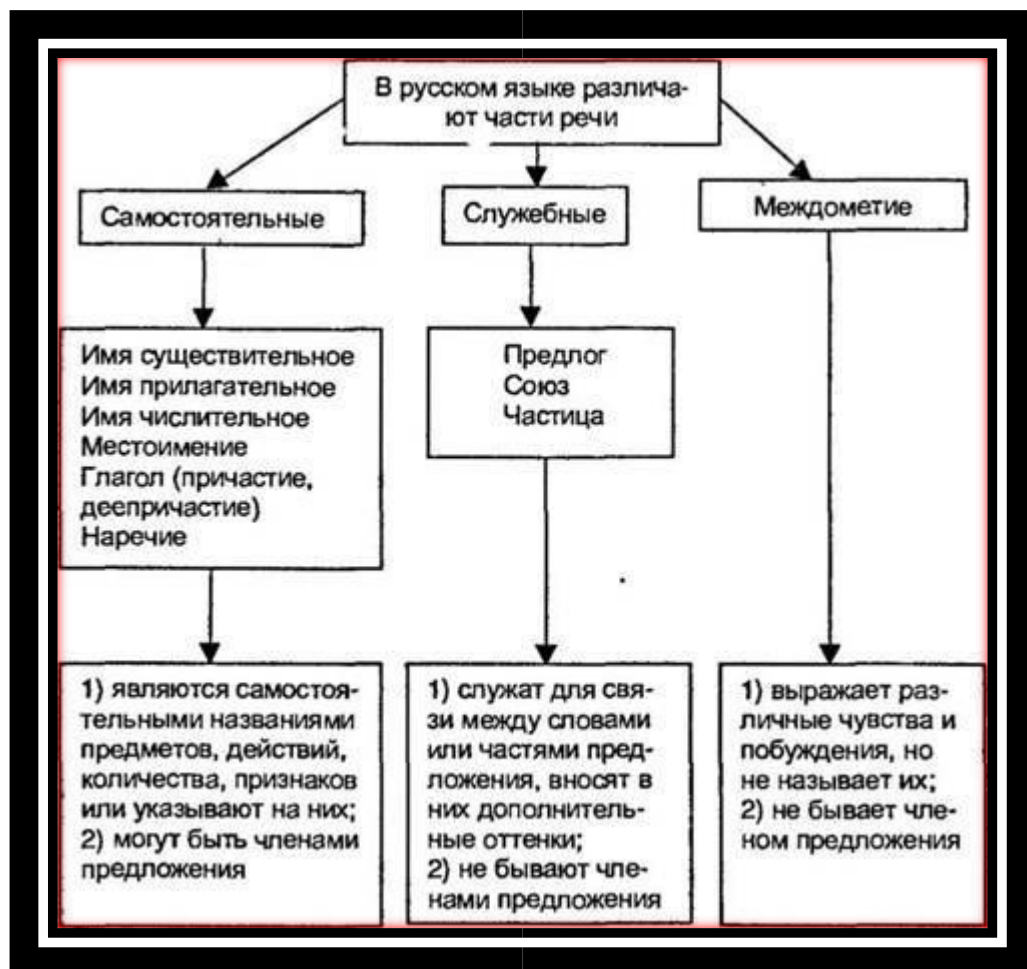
В русском языке различают части речи

Самостоятельные

Служебные

Междометие

Имя существительное
Имя прилагательное
Имя числительное
Местоимение
Глагол (причастие, деепричастие)
Наречие

Предлог
Союз
Частица

1) являются самостоятельными названиями предметов, действий, количества, признаков или указывают на них;
2) могут быть членами предложения

1) служат для связи между словами или частями предложения, вносят в них дополнительные оттенки;
2) не бывают членами предложения

1) выражает различные чувства и побуждения, но не называет их;
2) не бывает членом предложения